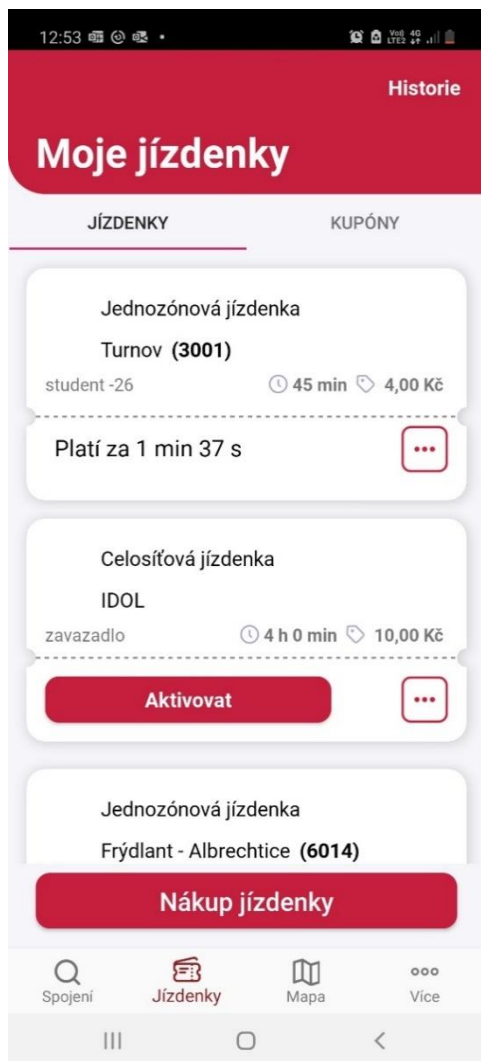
12:53

Historie

Moje jízdenky

JÍZDENKY

KUPÓNY

Jednozónová jízdenka

Turnov **(3001)**

student -26

45 min 4,00 Kč

Platí za 1 min 37 s

Celosíťová jízdenka

IDOL

zavazadlo

4 h 0 min 10,00 Kč

Aktivovat

Jednozónová jízdenka

Frýdlant - Albrechtice **(6014)**

Nákup jízdenky

Spojení

Jízdenky

Mapa

Více